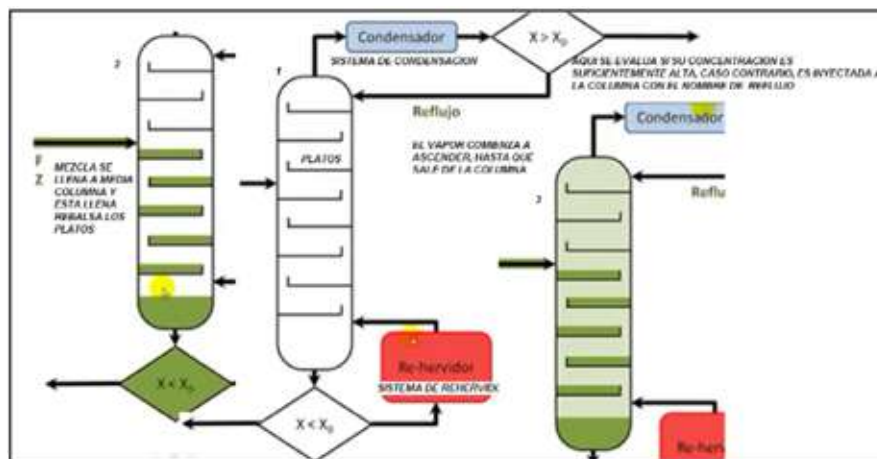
Condensador

$X > X_0$

SISTEMA DE CONDENSACION

AQUI SE EVALUA SI SU CONCENTRACION ES SUFICIENTEMENTE ALTA, CASO CONTRARIO, ES INYECTADA A LA COLUMNA CON EL NOMBRE DE REFLUJO

Reflujo

2

1

F

Z

MEZCLA SE LLENA A MEDIA COLUMNA Y ESTA LLENA REBALSA LOS PLATOS

PLATOS

EL VAPOR COMIENZA A ASCENDER, HASTA QUE SALE DE LA COLUMNA

Condensador

Reflu

3

Re-hervidor

SISTEMA DE REHERVIDOR

$X < X_0$

$X < X_0$

Re-herv